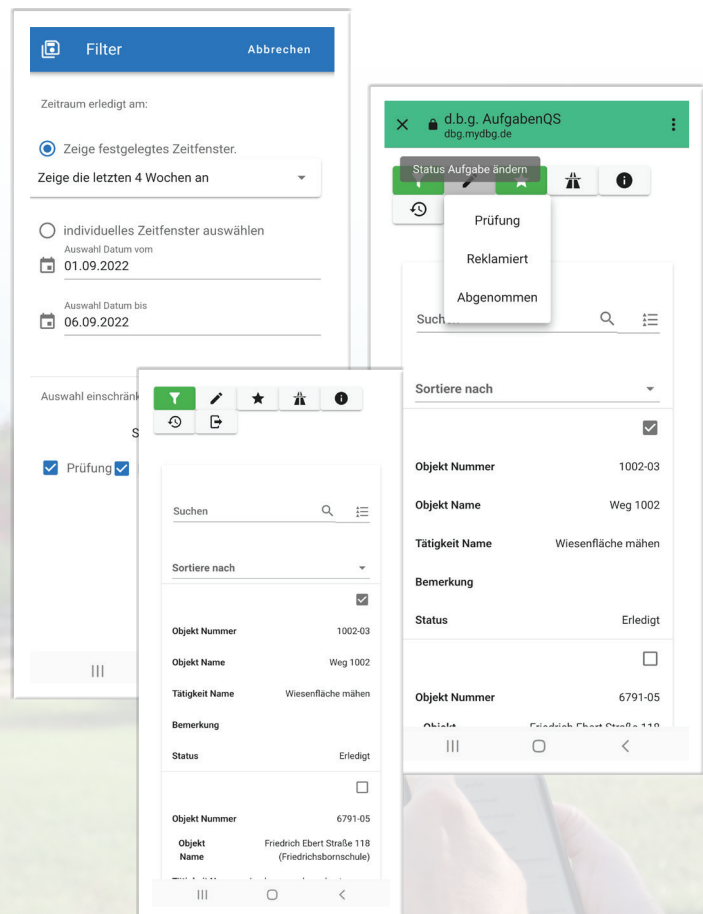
Filter Abbrechen

Zeitraum erledigt am:

Zeige festgelegtes Zeitfenster.

Zeige die letzten 4 Wochen an

individuelles Zeitfenster auswählen

Auswahl Datum vom
01.09.2022

Auswahl Datum bis
06.09.2022

Auswahl einschränk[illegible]

S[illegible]

Prüfung

d.b.g. AufgabenQS
dbg.mydbg.de

Status Aufgabe ändern

Prüfung

Reklamiert

Abgenommen

Such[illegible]

Sortiere nach

| | |
|---|---|
| Objekt Nummer | 1002-03 |
| Objekt Name | Weg 1002 |
| Tätigkeit Name | Wiesenfläche mähen |
| Bemerkung | |
| Status | Erledigt |

| | |
|---|---|
| Objekt Nummer | 6791-05 |
| Objekt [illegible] | Friedrich Ebert Straße 118 |

Suchen

Sortiere nach

| | |
|---|---|
| Objekt Nummer | 1002-03 |
| Objekt Name | Weg 1002 |
| Tätigkeit Name | Wiesenfläche mähen |
| Bemerkung | |
| Status | Erledigt |

| | |
|---|---|
| Objekt Nummer | 6791-05 |
| Objekt Name | Friedrich Ebert Straße 118 (Friedrichsbornschule) |

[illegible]